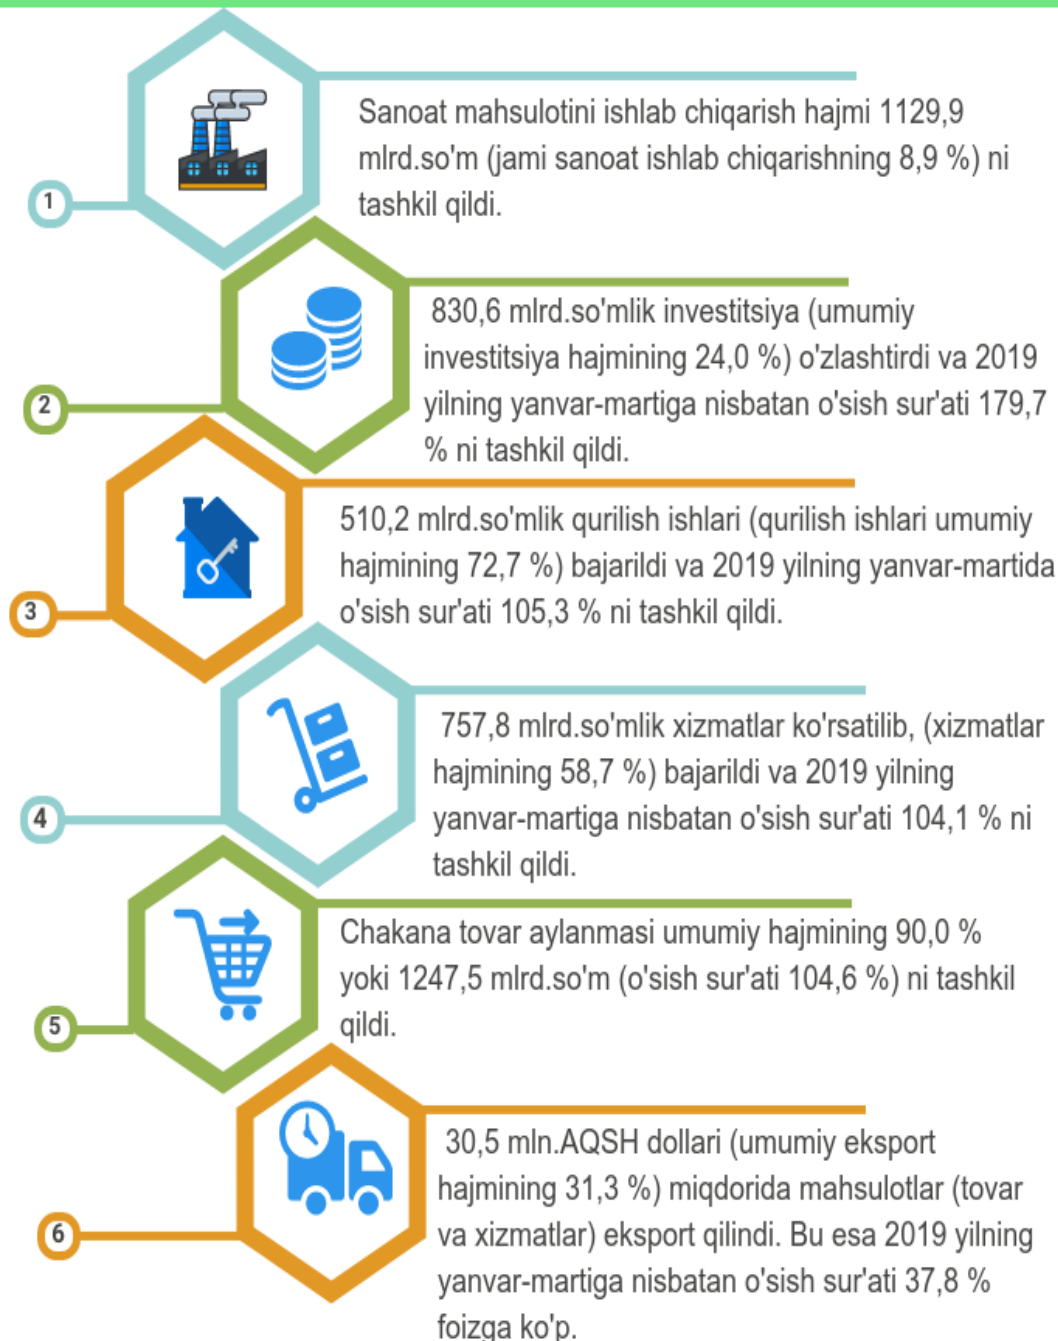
1

Sanoat mahsulotini ishlab chiqarish hajmi 1129,9 mlrd.so'm (jami sanoat ishlab chiqarishning 8,9 %) ni tashkil qildi.

2

830,6 mlrd.so'mlik investitsiya (umumiy investitsiya hajmining 24,0 %) o'zlashtirdi va 2019 yilning yanvar-martiga nisbatan o'sish sur'ati 179,7 % ni tashkil qildi.

3

510,2 mlrd.so'mlik qurilish ishlari (qurilish ishlari umumiy hajmining 72,7 %) bajarildi va 2019 yilning yanvar-martida o'sish sur'ati 105,3 % ni tashkil qildi.

4

757,8 mlrd.so'mlik xizmatlar ko'rsatilib, (xizmatlar hajmining 58,7 %) bajarildi va 2019 yilning yanvar-martiga nisbatan o'sish sur'ati 104,1 % ni tashkil qildi.

5

Chakana tovar aylanmasi umumiy hajmining 90,0 % yoki 1247,5 mlrd.so'm (o'sish sur'ati 104,6 %) ni tashkil qildi.

6

30,5 mln.AQSH dollari (umumiy eksport hajmining 31,3 %) miqdorida mahsulotlar (tovar va xizmatlar) eksport qilindi. Bu esa 2019 yilning yanvar-martiga nisbatan o'sish sur'ati 37,8 % foizga ko'p.